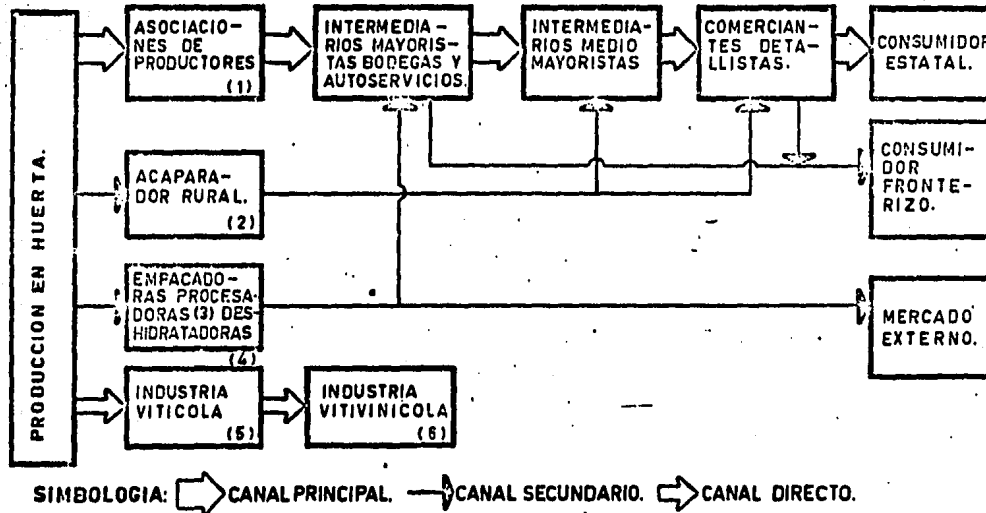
PRODUCCION EN HUERTA.

ASOCIACIONES DE PRODUCTORES (1)

INTERMEDIARIOS MAYORISTAS BODEGAS Y AUTOSERVICIOS.

INTERMEDIARIOS MEDIO MAYORISTAS

COMERCIANTES DETALLISTAS.

CONSUMIDOR ESTATAL.

ACAPARADOR RURAL. (2)

CONSUMIDOR FRONTERIZO.

EMPACADORAS PROCESADORAS (3) DESHIDRATADORAS (4)

MERCADO EXTERNO.

INDUSTRIA VITICOLA (5)

INDUSTRIA VITIVINICOLA (6)

SIMBOLOGIA: CANAL PRINCIPAL. CANAL SECUNDARIO. CANAL DIRECTO.